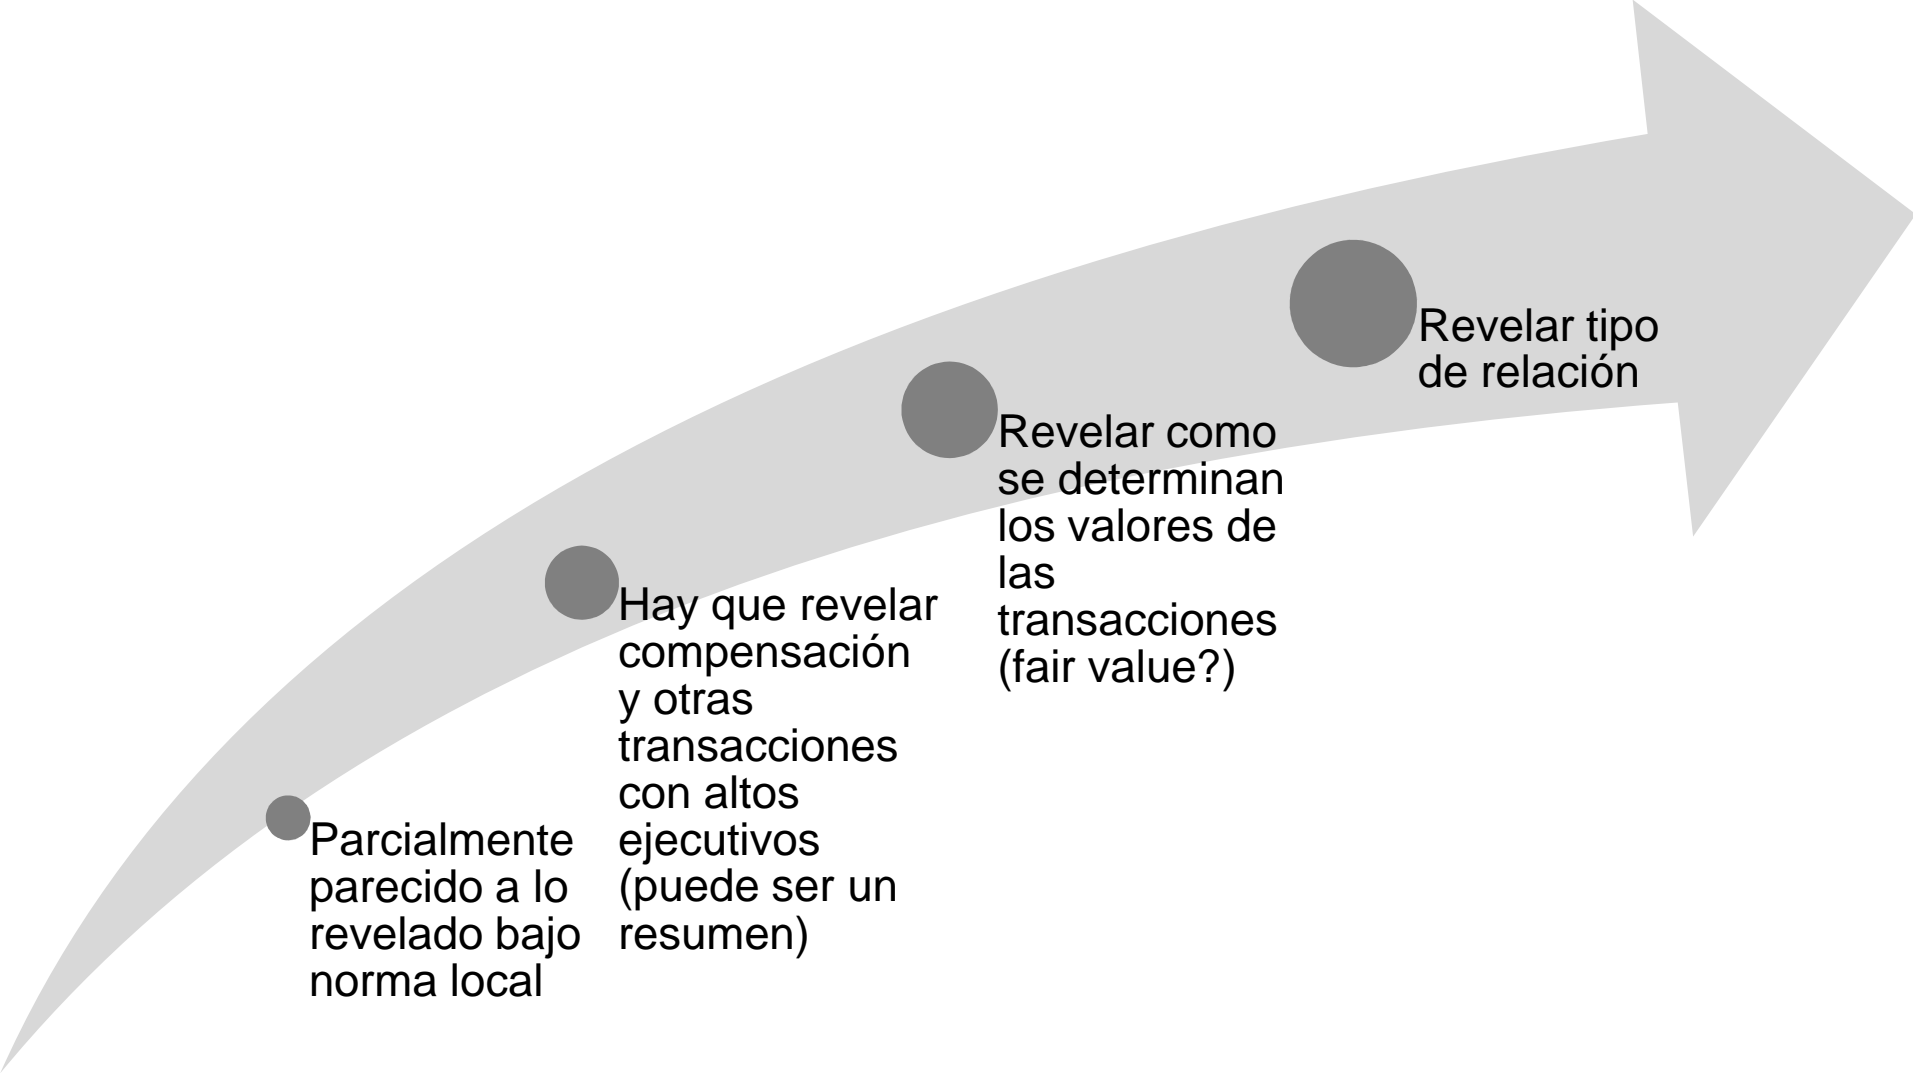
Parcialmente parecido a lo revelado bajo norma local

Hay que revelar compensación y otras transacciones con altos ejecutivos (puede ser un resumen)

Revelar como se determinan los valores de las transacciones (fair value?)

Revelar tipo de relación